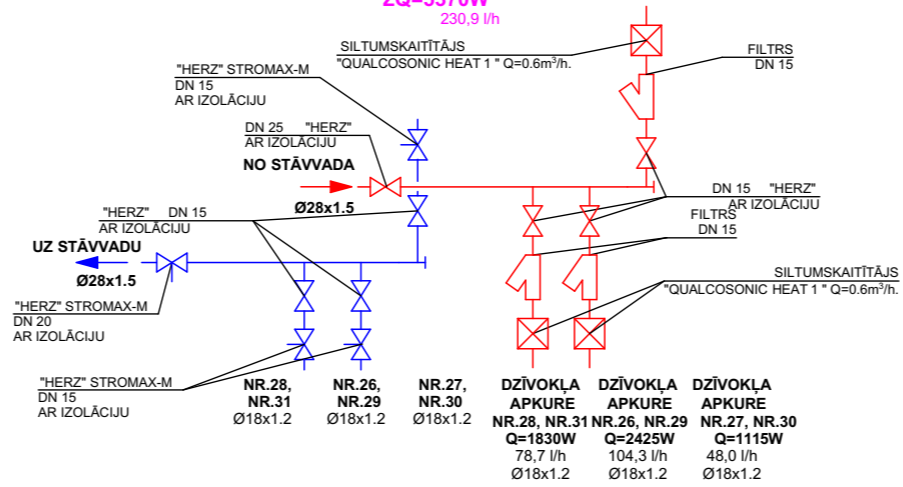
ΣQ=5370W
230,9 l/h

SILTUMSKAITĪTĀJS
"QUALCOSONIC HEAT 1 " Q=0.6m$^3$/h.

FILTRS
DN 15

"HERZ" STROMAX-M
DN 15
AR IZOLĀCIJU

DN 25 "HERZ"
AR IZOLĀCIJU

NO STĀVVADA

Ø28x1.5

DN 15 "HERZ"
AR IZOLĀCIJU

FILTRS
DN 15

"HERZ" DN 15
AR IZOLĀCIJU

UZ STĀVVADU

Ø28x1.5

SILTUMSKAITĪTĀJS
"QUALCOSONIC HEAT 1 " Q=0.6m$^3$/h.

"HERZ" STROMAX-M
DN 20
AR IZOLĀCIJU

"HERZ" STROMAX-M
DN 15
AR IZOLĀCIJU

NR.28,
NR.31
Ø18x1.2

NR.26,
NR.29
Ø18x1.2

NR.27,
NR.30
Ø18x1.2

DZĪVOKĻA
APKURE
NR.28, NR.31
Q=1830W
78,7 l/h
Ø18x1.2

DZĪVOKĻA
APKURE
NR.26, NR.29
Q=2425W
104,3 l/h
Ø18x1.2

DZĪVOKĻA
APKURE
NR.27, NR.30
Q=1115W
48,0 l/h
Ø18x1.2